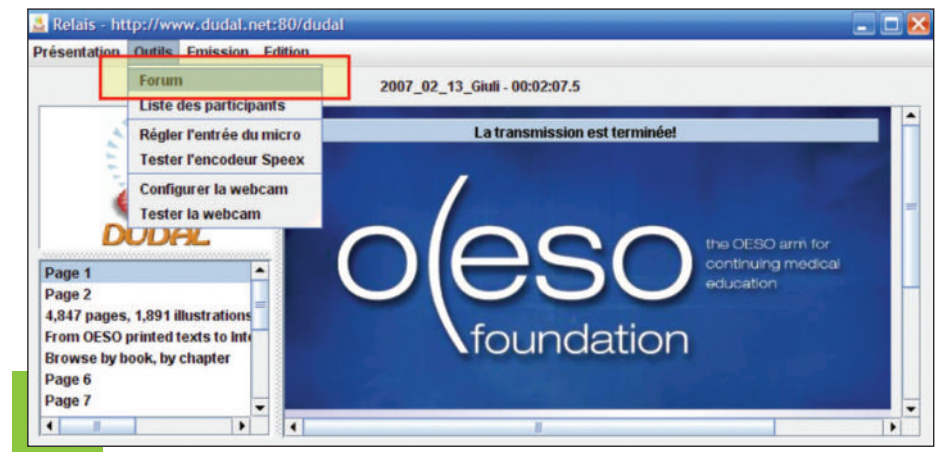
Relais - http://www.dudal.net:80/dudal

Présentation Outils Emission Edition

Forum
Liste des participants
Régler l'entrée du micro
Tester l'encodeur Speex
Configurer la webcam
Tester la webcam

2007_02_13_Giuli - 00:02:07.5

La transmission est terminée!

DUDAL

Page 1
Page 2
4,847 pages, 1,891 illustrations
From OESO printed texts to Int
Browse by book, by chapter
Page 6
Page 7

o(eso foundation

the OESO arm for continuing medical education